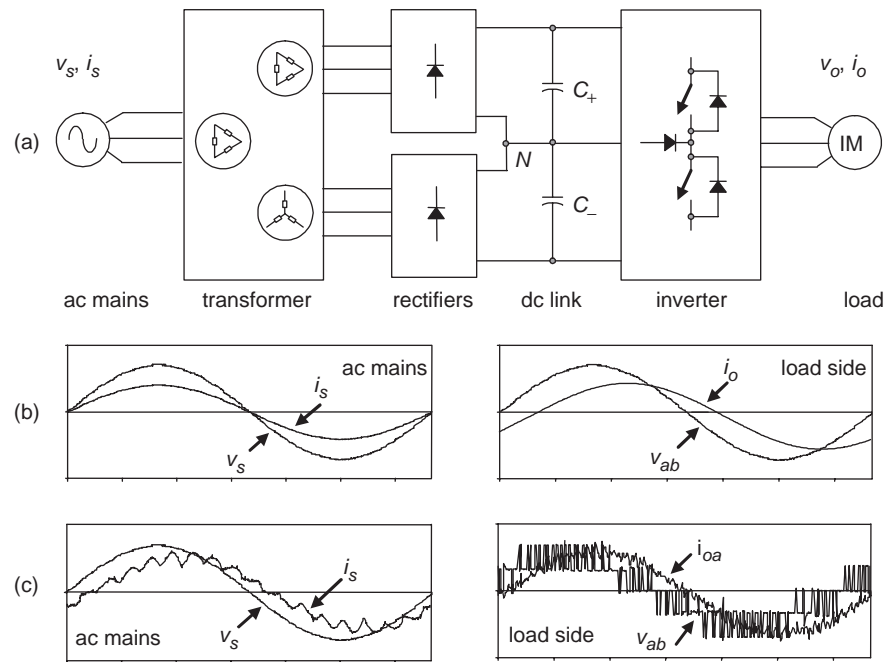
$v_s$, $i_s$

$C_+$

$v_o$, $i_o$

(a)

$N$

IM

$C_-$

ac mains transformer rectifiers dc link inverter load

ac mains

$i_s$

(b)

$v_s$

$i_o$

load side

$v_{ab}$

(c)

$i_s$

ac mains

$v_s$

$i_{oa}$

load side

$v_{ab}$